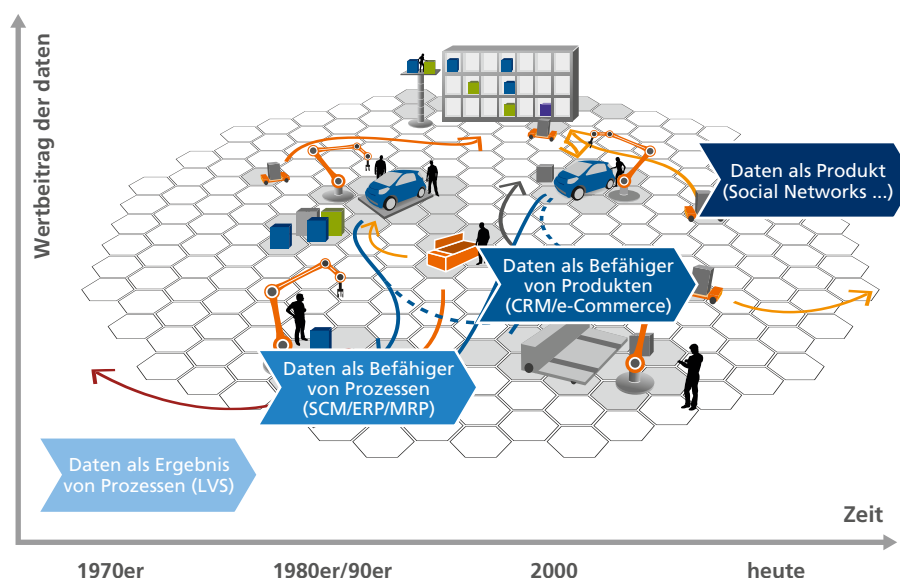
Wertbeitrag der daten

Daten als Produkt (Social Networks ...)

Daten als Befähiger von Produkten (CRM/e-Commerce)

Daten als Befähiger von Prozessen (SCM/ERP/MRP)

Daten als Ergebnis von Prozessen (LVS)

Zeit

1970er

1980er/90er

2000

heute